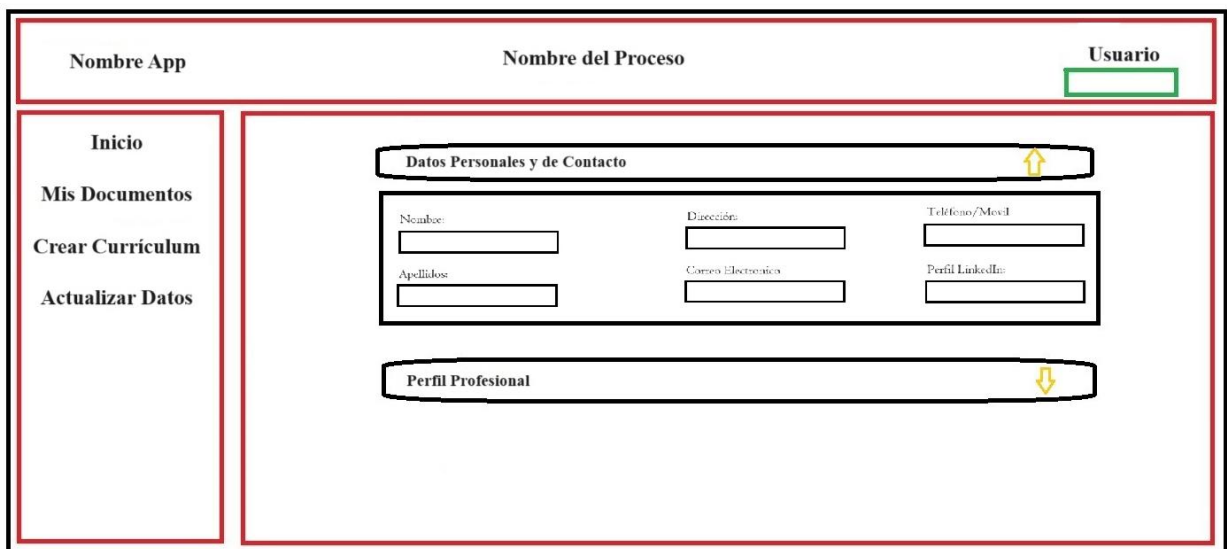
Nombre App

Nombre del Proceso

Usuario

Inicio

Mis Documentos

Crear Currículum

Actualizar Datos

Datos Personales y de Contacto

Nombre:

Dirección:

Teléfono/Movil

Apellidos:

Correo Electronico

Perfil LinkedIn:

Perfil Profesional